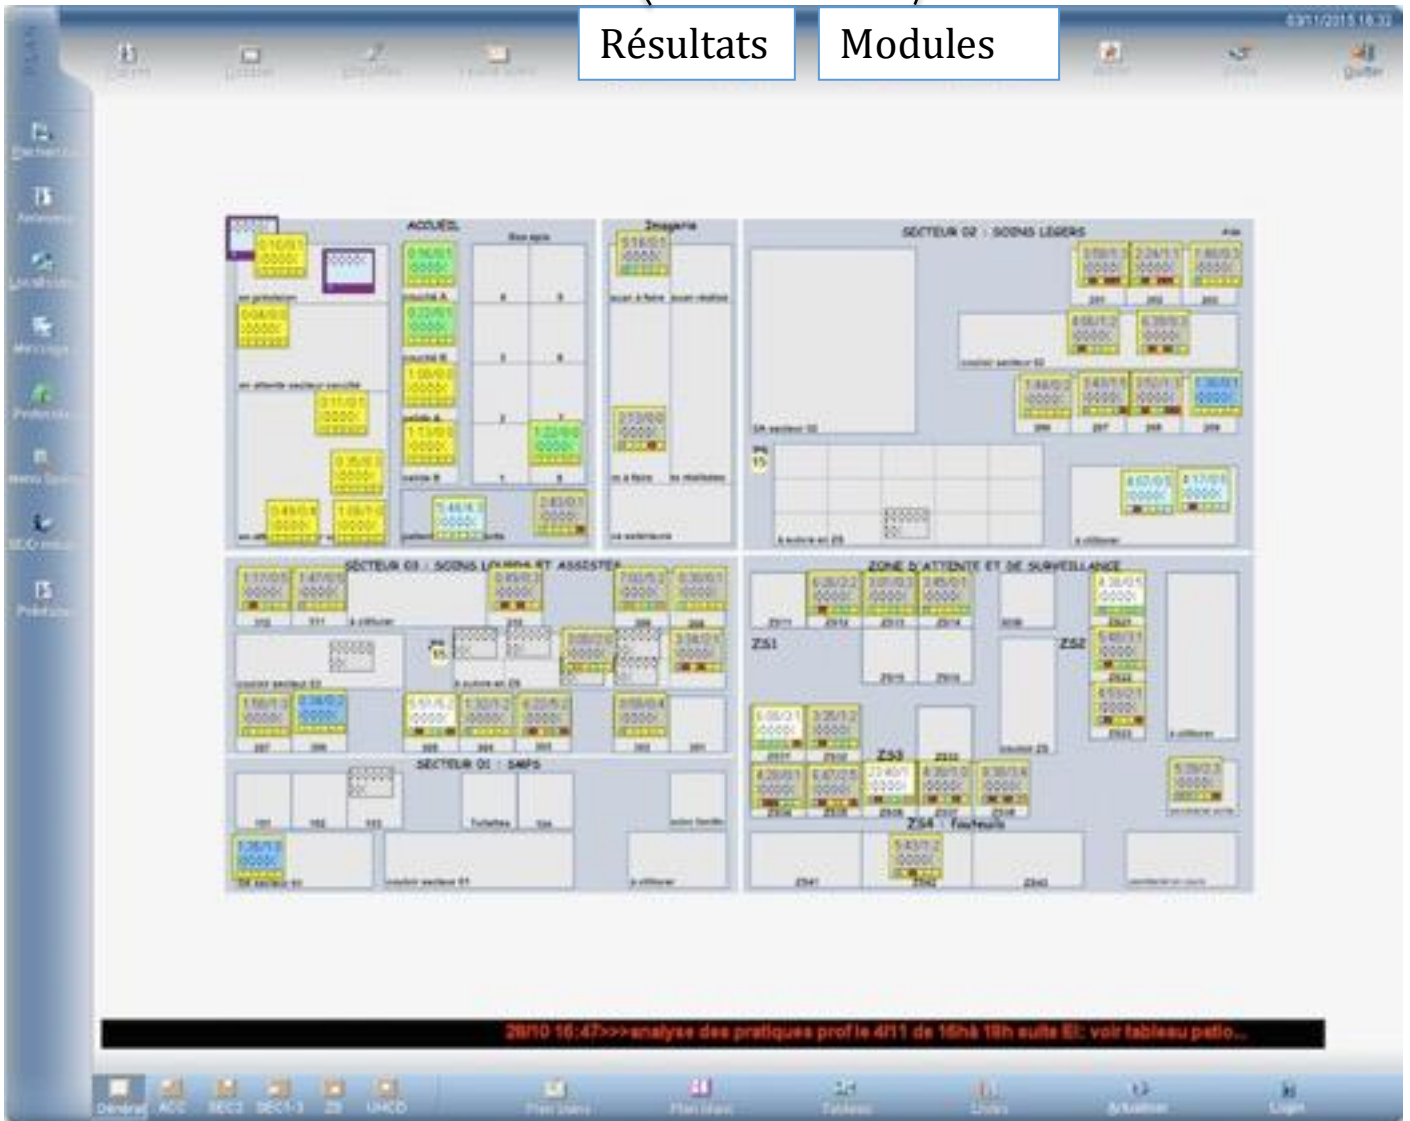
03/11/2015 18:32

Résultats

Modules

Quitter

ACCUEIL

Imagerie

SECTEUR 02 : SOINS LEGERS

SECTEUR 03 : SOINS LOURDS ET ASSISTES

ZONE D'ATTENTE ET DE SURVEILLANCE

ZS1

ZS2

ZS3

ZS4 : Fauteuils

SECTEUR 01 : SMPS

Toilettes

28/10 16:47>>>analyse des pratiques prof le 4/11 de 16h à 18h suite EI: voir tableau patio...

Général

ACC

SEC2

SEC1-3

ZS

UHCD